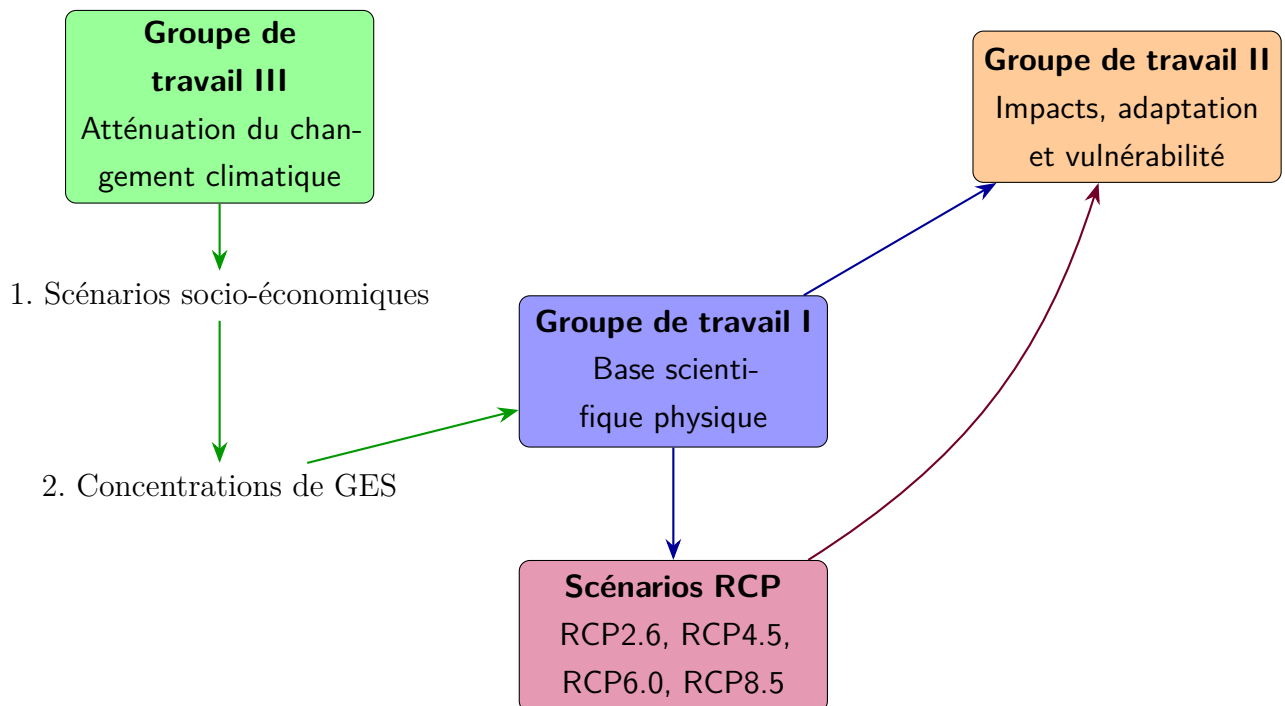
Groupe de travail III
Atténuation du changement climatique

1. Scénarios socio-économiques

2. Concentrations de GES

Groupe de travail II
Impacts, adaptation et vulnérabilité

Groupe de travail I
Base scientifique physique

Scénarios RCP
RCP2.6, RCP4.5, RCP6.0, RCP8.5